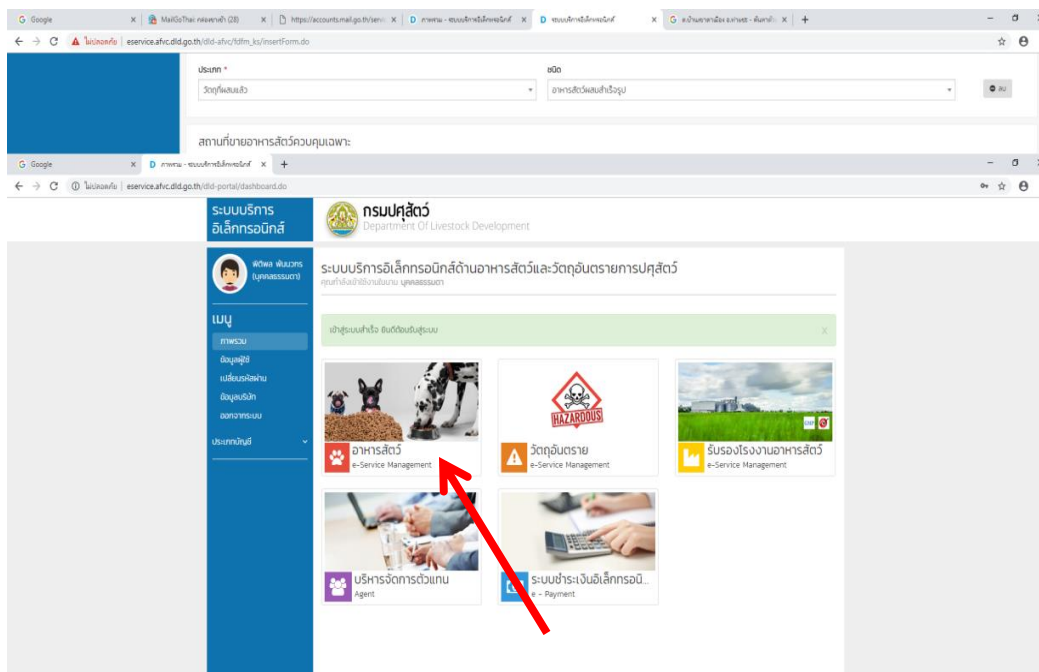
G Google | MailGoThai กล่องจดหมาย (28) | https://accounts.mail.go.th/serv | ภาพรวม - ระบบบริการอิเล็กทรอนิกส์ | ระบบบริการอิเล็กทรอนิกส์ | G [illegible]

ไม่ปลอดภัย | eservice.afvc.dld.go.th/dld-afvc/fdfm_ks/insertForm.do

ประเภท *
วัตถุที่ผสมแล้ว
ชนิด
อาหารสัตว์ผสมสำเร็จรูป
ลบ

สถานที่ขายอาหารสัตว์ควบคุมเฉพาะ

G Google | ภาพรวม - ระบบบริการอิเล็กทรอนิกส์ | +

ไม่ปลอดภัย | eservice.afvc.dld.go.th/dld-portal/dashboard.do

ระบบบริการ อิเล็กทรอนิกส์

กรมปศุสัตว์
Department Of Livestock Development

พิทักษ์ พันนวกร (บุคคลธรรมดา)

ระบบบริการอิเล็กทรอนิกส์ด้านอาหารสัตว์และวัตถุอันตรายการปศุสัตว์
คุณกำลังเข้าใช้งานในนาม บุคคลธรรมดา

เมนู
ภาพรวม
ข้อมูลผู้ใช้
เปลี่ยนรหัสผ่าน
ข้อมูลบริษัท
ออกจากระบบ
ประกาศบันทึก

เข้าสู่ระบบสำเร็จ ยินดีต้อนรับสู่ระบบ

HAZARDOUS

อาหารสัตว์
e-Service Management

วัตถุอันตราย
e-Service Management

รับรองโรงงานอาหารสัตว์
e-Service Management

บริหารจัดการตัวแทน
Agent

ระบบชำระเงินอิเล็กทรอนิ...
e - Payment